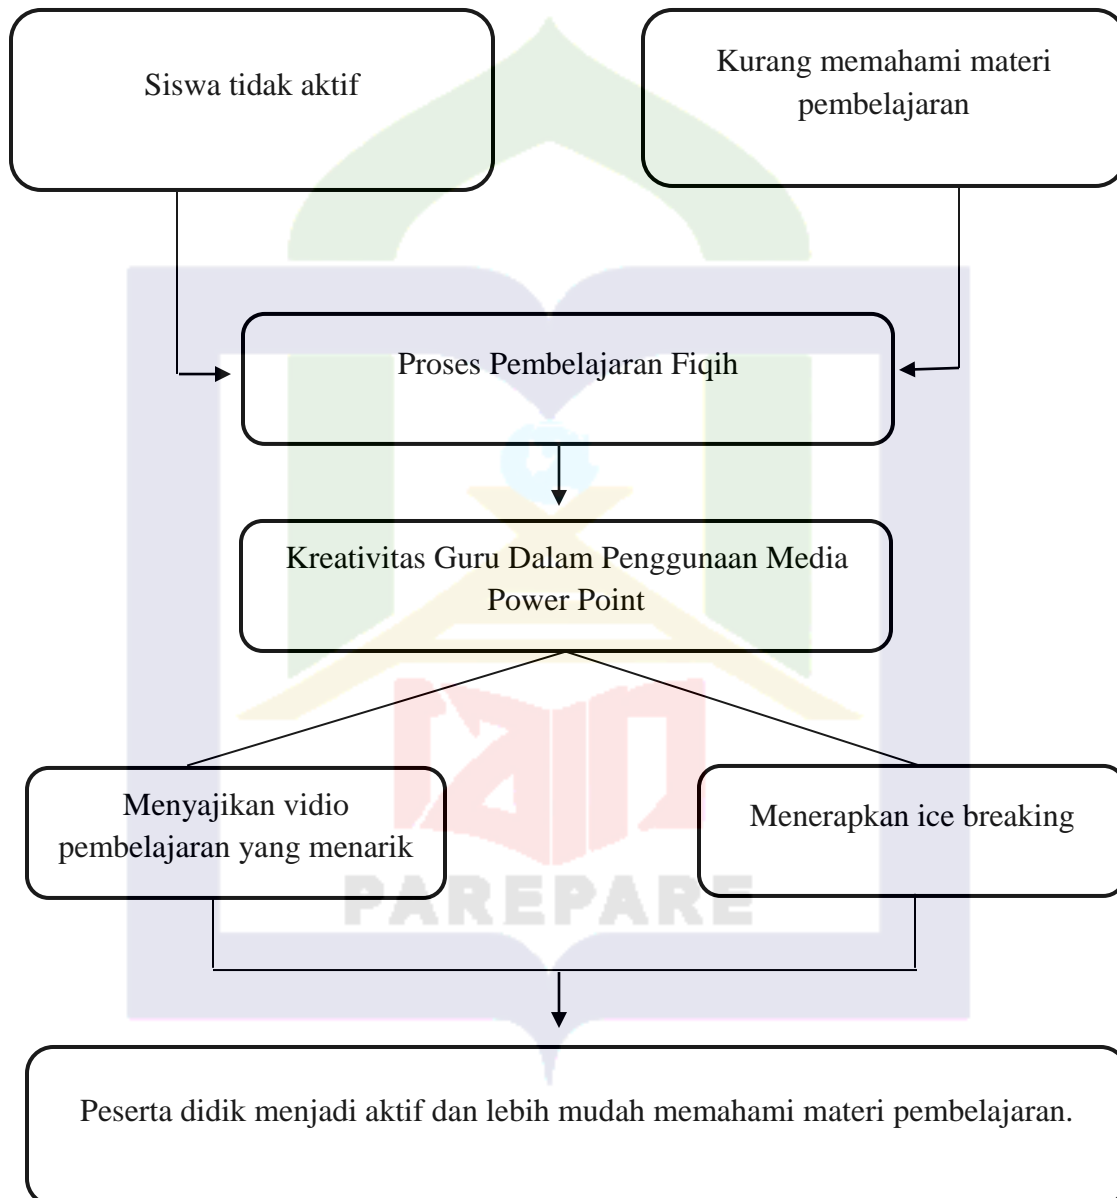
Siswa tidak aktif

Kurang memahami materi pembelajaran

Proses Pembelajaran Fiqih

Kreativitas Guru Dalam Penggunaan Media Power Point

Menyajikan vidio pembelajaran yang menarik

Menerapkan ice breaking

PAREPARE

Peserta didik menjadi aktif dan lebih mudah memahami materi pembelajaran.